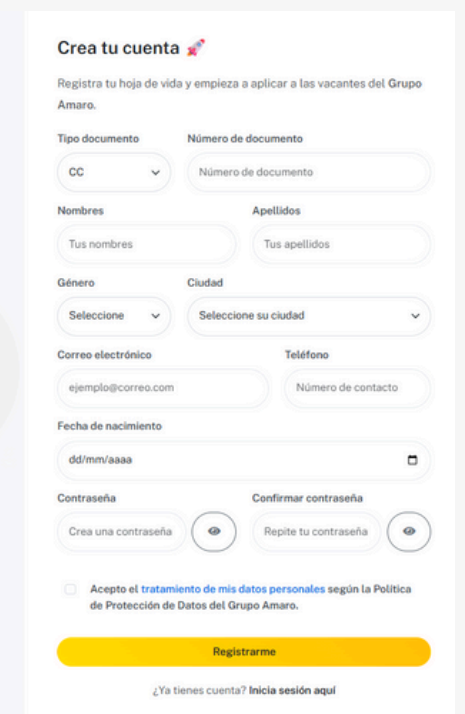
Crea tu cuenta

Registra tu hoja de vida y empieza a aplicar a las vacantes del Grupo Amaro.

Tipo documento
CC

Número de documento
Número de documento

Nombres
Tus nombres

Apellidos
Tus apellidos

Género
Seleccione

Ciudad
Seleccione su ciudad

Correo electrónico
ejemplo@correo.com

Teléfono
Número de contacto

Fecha de nacimiento
dd/mm/aaaa

Contraseña
Crea una contraseña

Confirmar contraseña
Repite tu contraseña

Acepto el tratamiento de mis datos personales según la Política de Protección de Datos del Grupo Amaro.

Registrarme

¿Ya tienes cuenta? Inicia sesión aquí